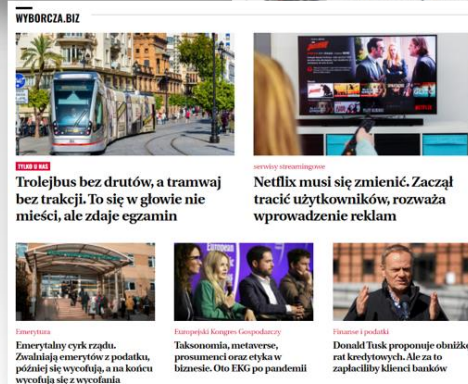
WYBORCZA.BIZ

TYLKO U NAS

Trolejbus bez drutów, a tramwaj bez trakcji. To się w głowie nie mieści, ale zdaje egzamin

serwisy streamingowe

Netflix musi się zmienić. Zaczął tracić użytkowników, rozważa wprowadzenie reklam

Emerytura

Emerytalny cyrk rządu. Zwalniają emerytów z podatku, później się wycofują, a na końcu wycofują się z wycofania

Europejski Kongres Gospodarczy

Taksonomia, metaverse, prosumenci oraz etyka w biznesie. Oto EKG po pandemii

Finanse i podatki

Donald Tusk proponuje obniżkę rat kredytowych. Ale za to zapłaciliby klienci banków